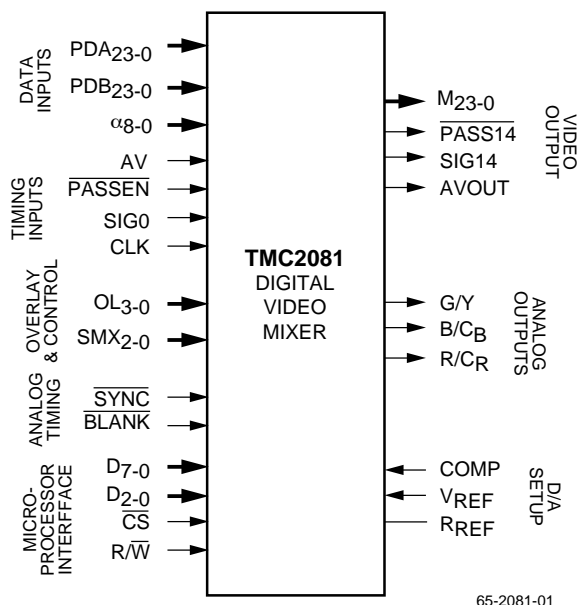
DATA INPUTS
$PDA_{23-0}$
$PDB_{23-0}$
$\alpha_{8-0}$

TIMING INPUTS
AV
$\overline{PASSEN}$
SIG0
CLK

OVERLAY & CONTROL
$OL_{3-0}$
$SMX_{2-0}$

ANALOG TIMING
$\overline{SYNC}$
$\overline{BLANK}$

MICRO-PROCESSOR INTERFFACE
$D_{7-0}$
$D_{2-0}$
$\overline{CS}$
$R/\overline{W}$

TMC2081
DIGITAL
VIDEO
MIXER

$M_{23-0}$
$\overline{PASS14}$
SIG14
AVOUT
VIDEO OUTPUT

G/Y
$B/C_B$
$R/C_R$
ANALOG OUTPUTS

COMP
$V_{REF}$
$R_{REF}$
D/A SETUP

65-2081-01